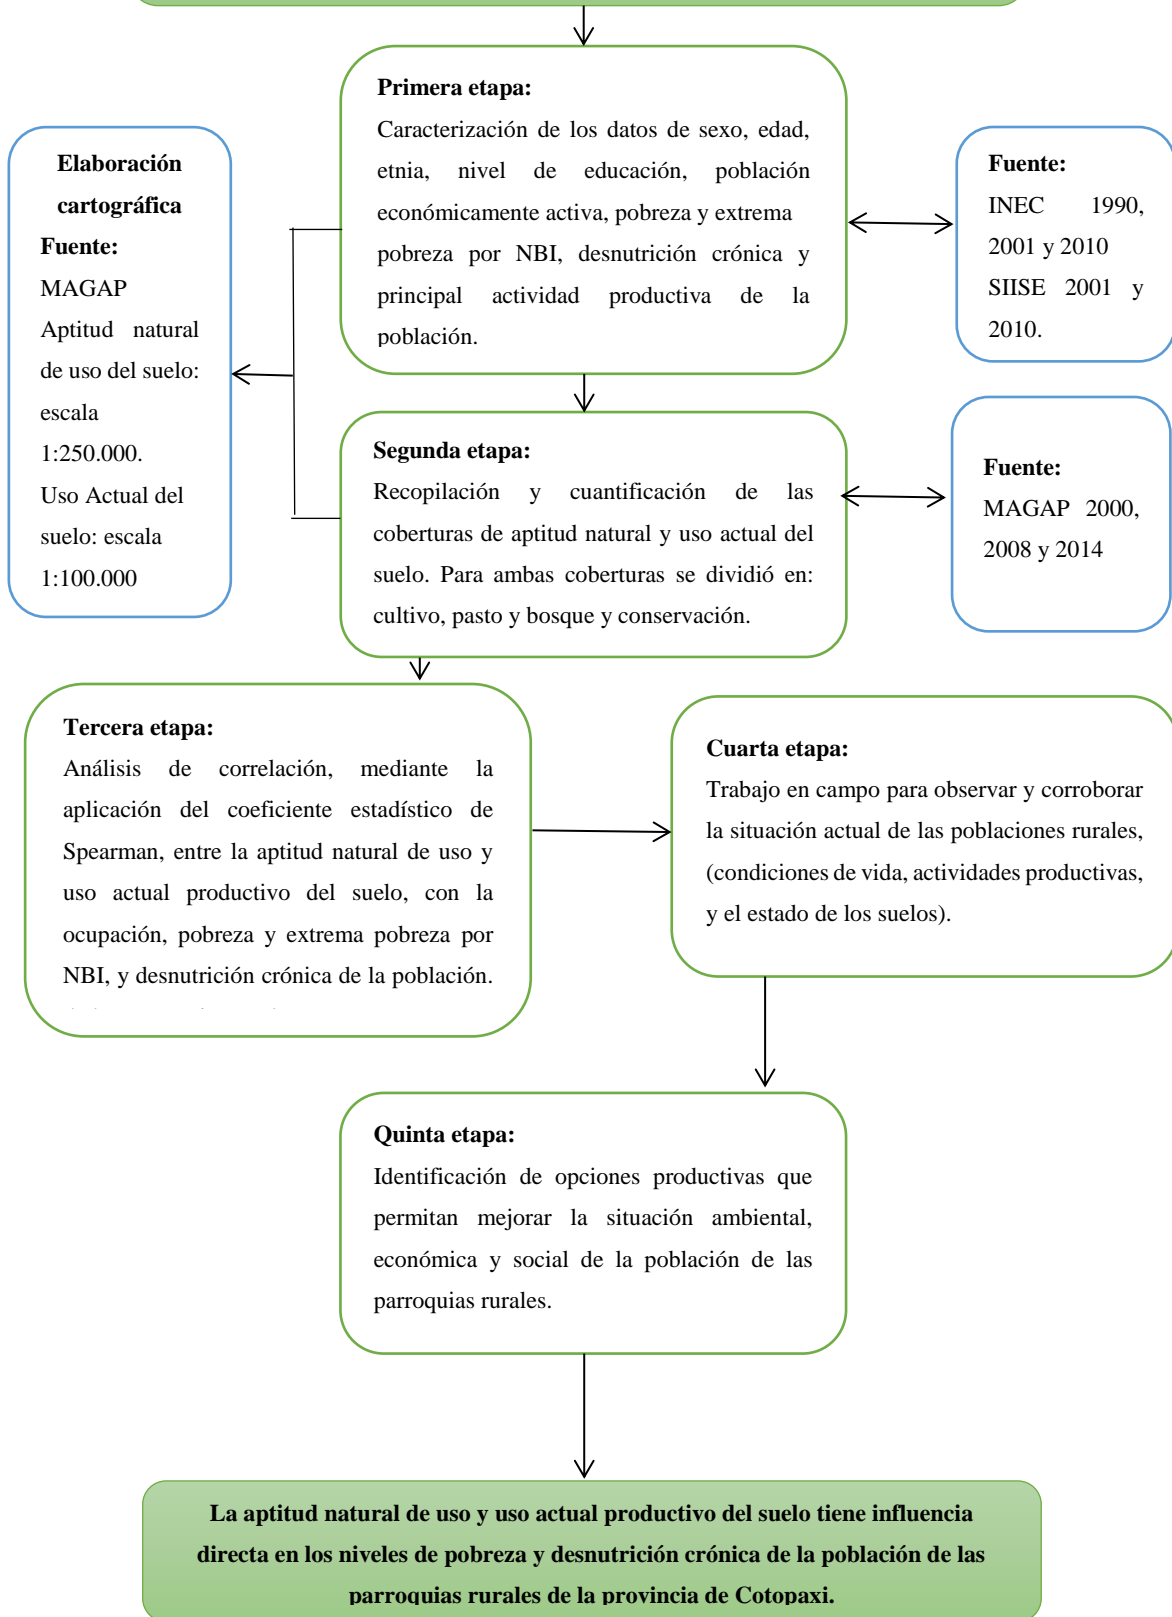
Primera etapa:
Caracterización de los datos de sexo, edad, etnia, nivel de educación, población económicamente activa, pobreza y extrema pobreza por NBI, desnutrición crónica y principal actividad productiva de la población.

Elaboración cartográfica
Fuente:
MAGAP
Aptitud natural de uso del suelo: escala 1:250.000.
Uso Actual del suelo: escala 1:100.000

Fuente:
INEC 1990, 2001 y 2010
SIISE 2001 y 2010.

Segunda etapa:
Recopilación y cuantificación de las coberturas de aptitud natural y uso actual del suelo. Para ambas coberturas se dividió en: cultivo, pasto y bosque y conservación.

Fuente:
MAGAP 2000, 2008 y 2014

Tercera etapa:
Análisis de correlación, mediante la aplicación del coeficiente estadístico de Spearman, entre la aptitud natural de uso y uso actual productivo del suelo, con la ocupación, pobreza y extrema pobreza por NBI, y desnutrición crónica de la población.

Cuarta etapa:
Trabajo en campo para observar y corroborar la situación actual de las poblaciones rurales, (condiciones de vida, actividades productivas, y el estado de los suelos).

Quinta etapa:
Identificación de opciones productivas que permitan mejorar la situación ambiental, económica y social de la población de las parroquias rurales.

La aptitud natural de uso y uso actual productivo del suelo tiene influencia directa en los niveles de pobreza y desnutrición crónica de la población de las parroquias rurales de la provincia de Cotopaxi.